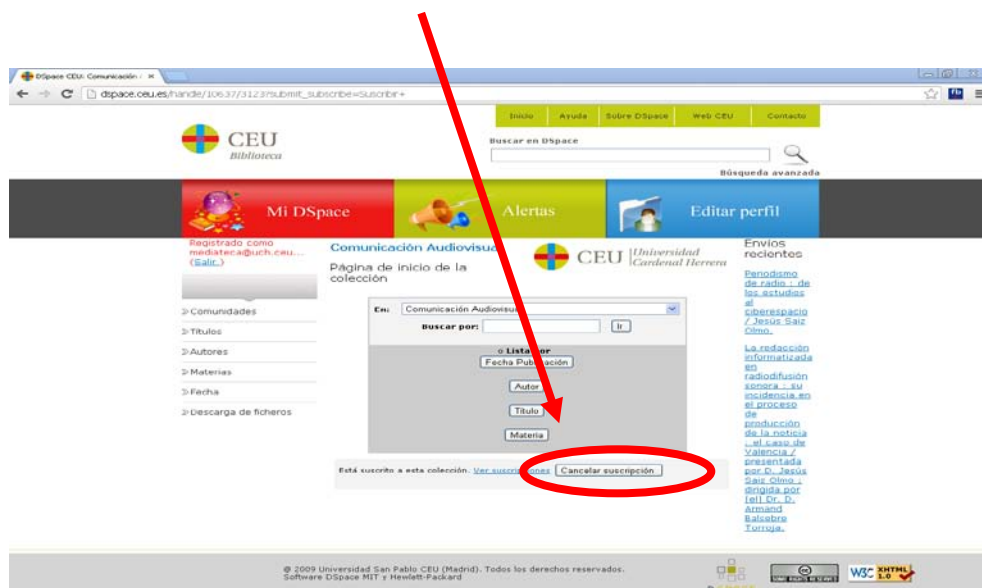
DSpace CEU: Comunicación ×

dspace.ceu.es/handle/10637/3123?submit_subscribe=Suscribir+

Inicio | Ayuda | Sobre DSpace | Web CEU | Contacto

CEU
Biblioteca

Buscar en DSpace

Búsqueda avanzada

Mi DSpace | Alertas | Editar perfil

Registrado como mediateca@uch.ceu...
(Salir.)

Comunidades
Títulos
Autores
Materias
Fecha
Descarga de ficheros

Comunicación Audiovisual

Página de inicio de la colección

CEU | Universidad Cardenal Herrera

En: Comunicación Audiovisual
Buscar por: Ir

o Listar por
Fecha Publicación
Autor
Título
Materia

Está suscrito a esta colección. Ver suscripciones Cancelar suscripción

Envíos recientes

Periodismo de radio : de los estudios al ciberespacio / Jesús Saiz Olmo.

La redacción informatizada en radiodifusión sonora : su incidencia en el proceso de producción de la noticia : el caso de Valencia / presentada por D. Jesús Saiz Olmo ; dirigida por [el] Dr. D. Armand Balsebre Torroja.

© 2009 Universidad San Pablo CEU (Madrid). Todos los derechos reservados.
Software DSpace MIT y Hewlett-Packard

W3C XHTML 1.0